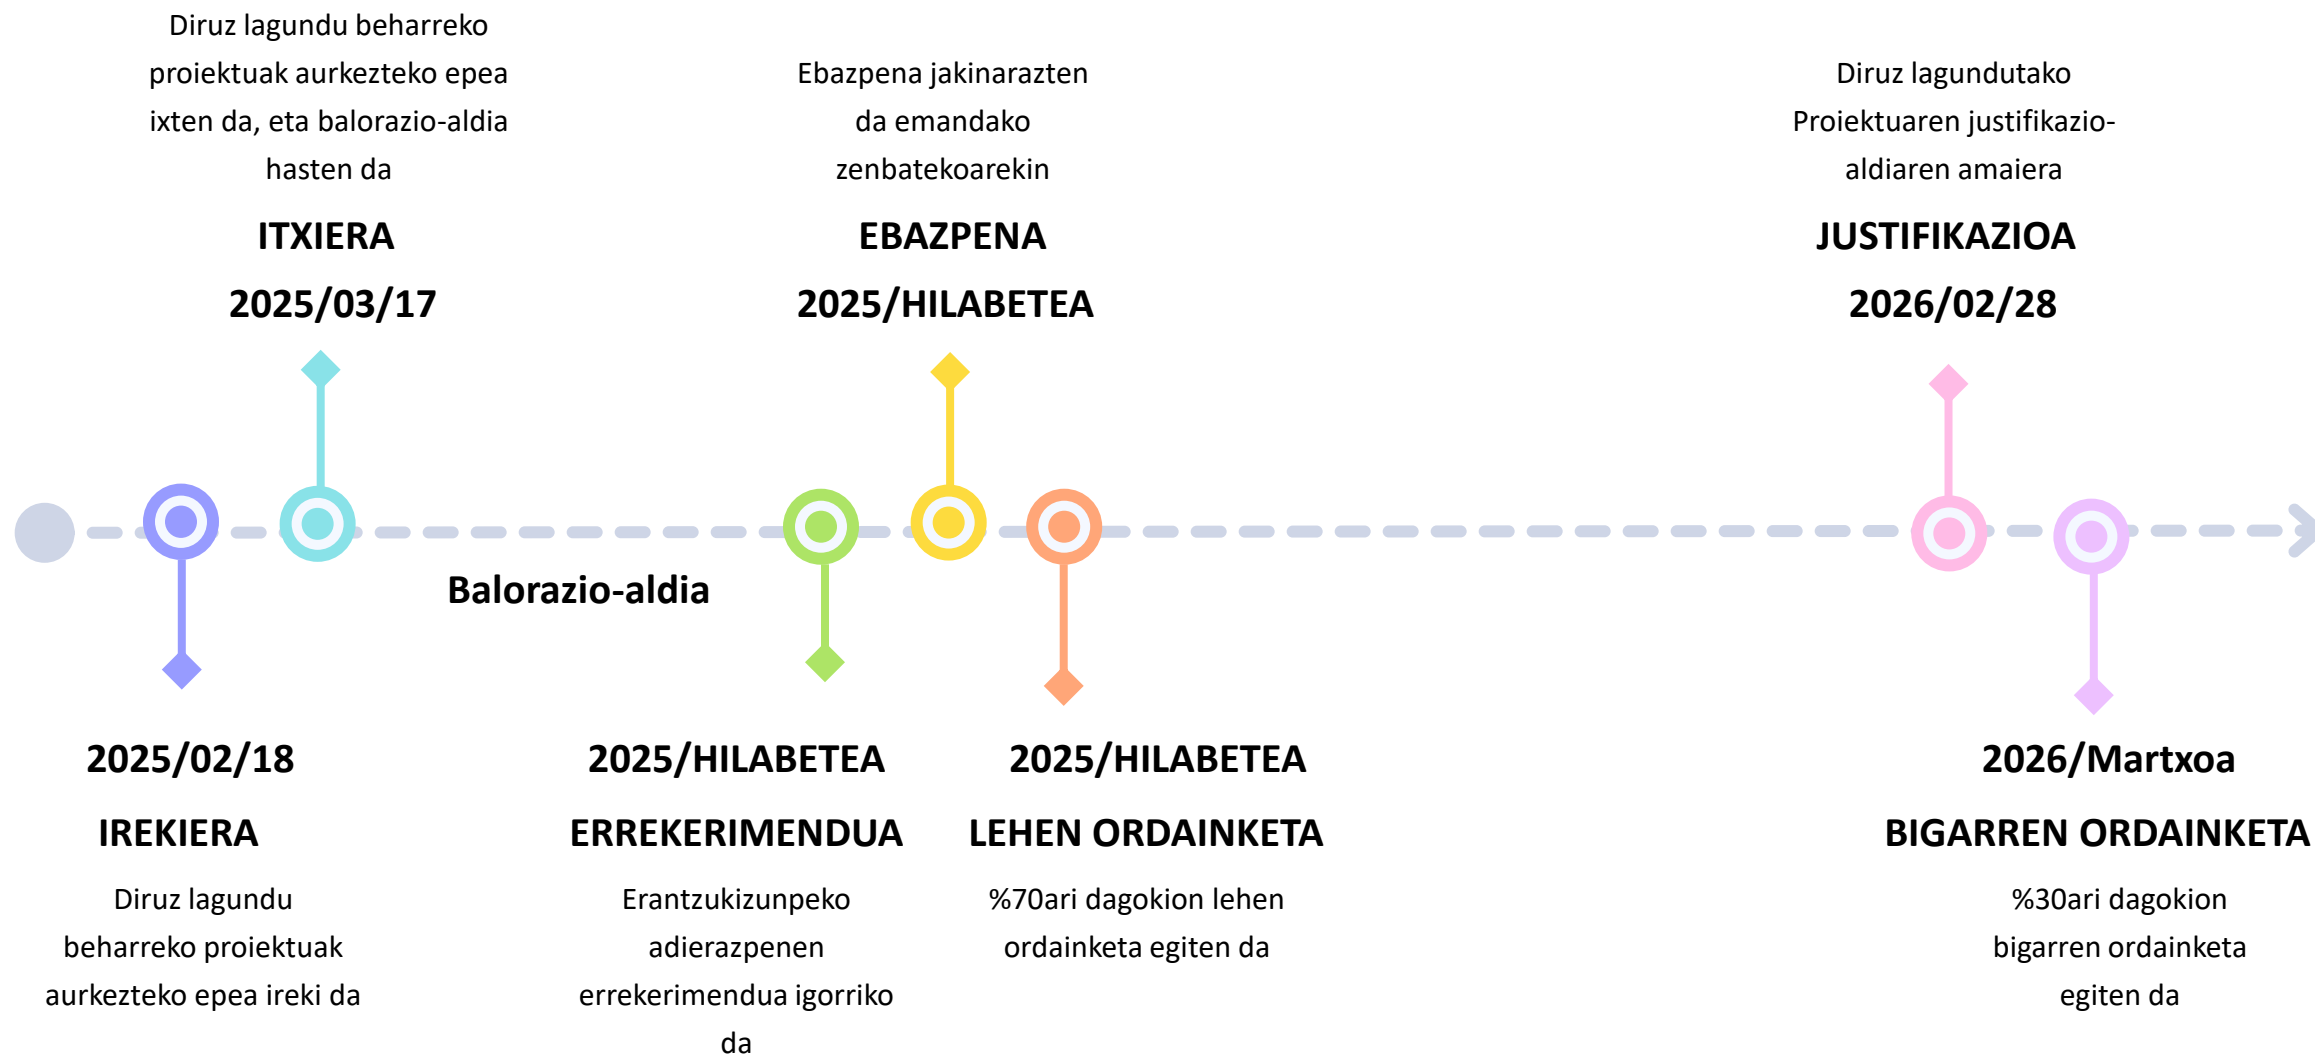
Diruz lagundu beharreko proiektuak aurkezteko epea ixten da, eta balorazio-aldia hasten da

ITXIERA

2025/03/17

Ebazpena jakinarazten da emandako zenbatekoarekin

EBAZPENA

2025/HILABETEA

Diruz lagundutako Proiektuaren justifikazio-aldiaren amaiera

JUSTIFIKAZIOA

2026/02/28

Balorazio-aldia

2025/02/18

IREKIERA

Diruz lagundu beharreko proiektuak aurkezteko epea ireki da

2025/HILABETEA

ERREKERIMENDUA

Erantzukizunpeko adierazpenen errekerimendua igorriko da

2025/HILABETEA

LEHEN ORDAINKETA

%70ari dagokion lehen ordainketa egiten da

2026/Martxoa

BIGARREN ORDAINKETA

%30ari dagokion bigarren ordainketa egiten da